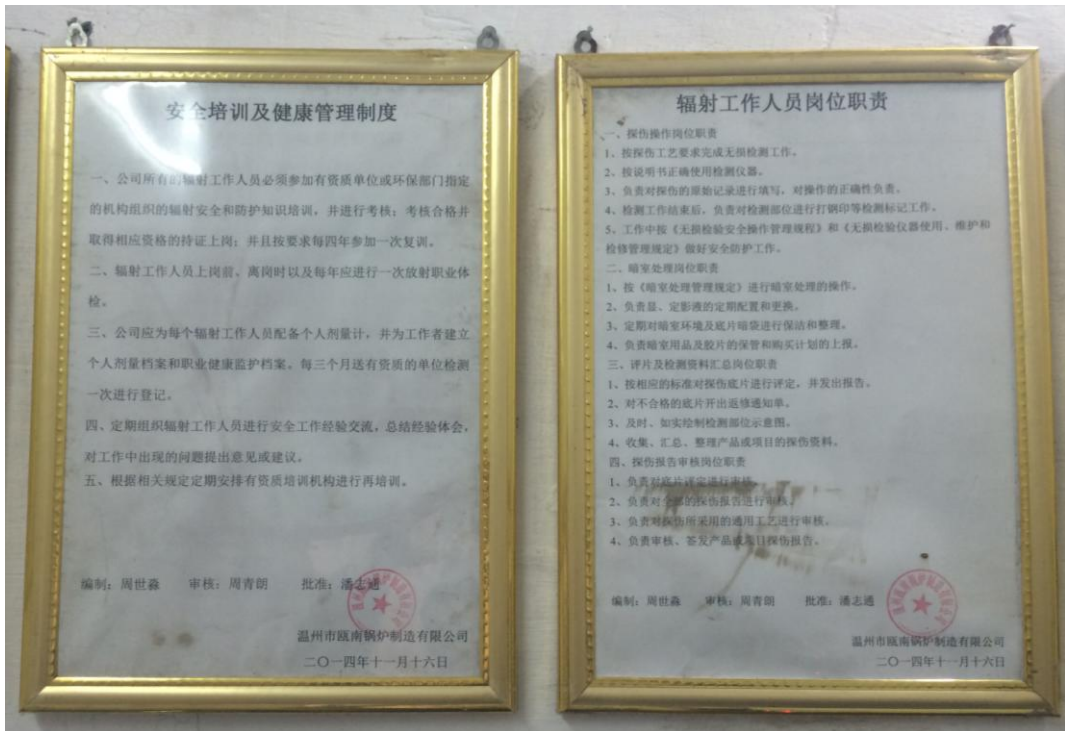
安全培训及健康管理制度

一、公司所有的辐射工作人员必须参加有资质单位或环保部门指定的机构组织的辐射安全和防护知识培训，并进行考核；考核合格并取得相应资格的持证上岗；并且按要求每四年参加一次复训。

二、辐射工作人员上岗前、离岗时以及每年应进行一次放射职业体检。

三、公司应为每个辐射工作人员配备个人剂量计，并为工作者建立个人剂量档案和职业健康监护档案，每三个月送有资质的单位检测一次进行登记。

四、定期组织辐射工作人员进行安全工作经验交流，总结经验体会，对工作中出现的问题提出意见或建议。

五、根据相关规定定期安排有资质培训机构进行再培训。

编制：周世淼　　审核：周青朗　　批准：潘志通

温州市瓯南锅炉制造有限公司
二〇一四年十一月十六日

辐射工作人员岗位职责

一、探伤操作岗位职责
1、按探伤工艺要求完成无损检测工作。
2、按说明书正确使用检测仪器。
3、负责对探伤的原始记录进行填写，对操作的正确性负责。
4、检测工作结束后，负责对检测部位进行打钢印等检测标记工作。
5、工作中按《无损检验安全操作管理规程》和《无损检验仪器使用、维护和检修管理规定》做好安全防护工作。
二、暗室处理岗位职责
1、按《暗室处理管理规定》进行暗室处理的操作。
2、负责显、定影液的定期配置和更换。
3、定期对暗室环境及底片暗袋进行保洁和整理。
4、负责暗室用品及胶片的保管和购买计划的上报。
三、评片及检测资料汇总岗位职责
1、按相应的标准对探伤底片进行评定，并发出报告。
2、对不合格的底片开出返修通知单。
3、及时、如实绘制检测部位示意图。
4、收集、汇总、整理产品或项目的探伤资料。
四、探伤报告审核岗位职责
1、负责对底片评定进行审核。
2、负责对全部探伤报告进行审核。
3、负责对探伤所采用的通用工艺进行审核。
4、负责审核、签发产品或项目探伤报告。

编制：周世淼　　审核：周青朗　　批准：潘志通

温州市瓯南锅炉制造有限公司
二〇一四年十一月十六日